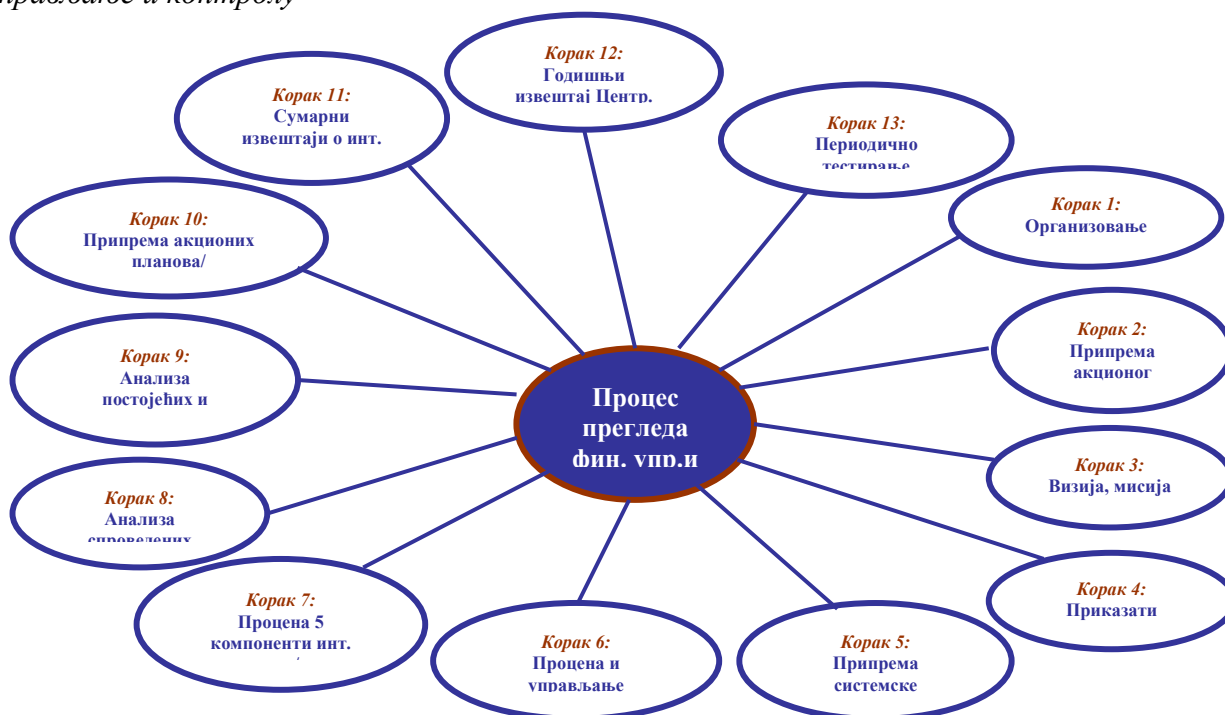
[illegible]прављање и контролу

Корак 12:
Годишњи извештај Центр.

Корак 11:
Сумарни извештаји о инт.

Корак 13:
Периодично тестирање

Корак 10:
Припрема акционих планова/

Корак 1:
Организовање

Корак 9:
Анализа постојећих и

Процес прегледа фин. упр.и

Корак 2:
Припрема акционог

Корак 3:
Визија, мисија

Корак 8:
Анализа спроведених

Корак 4:
Приказати

Корак 7:
Процена 5 компоненти инт.

Корак 6:
Процена и управљање

Корак 5:
Припрема системске